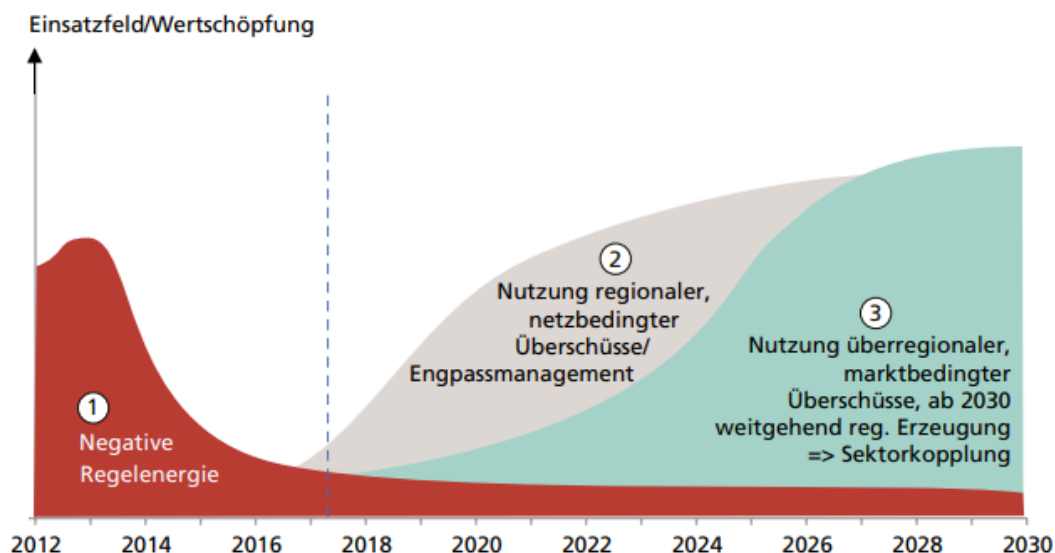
Einsatzfeld/Wertschöpfung

1
Negative Regelenergie

2
Nutzung regionaler, netzbedingter Überschüsse/ Engpassmanagement

3
Nutzung überregionaler, marktbedingter Überschüsse, ab 2030 weitgehend reg. Erzeugung => Sektorkopplung

2012 2014 2016 2018 2020 2022 2024 2026 2028 2030